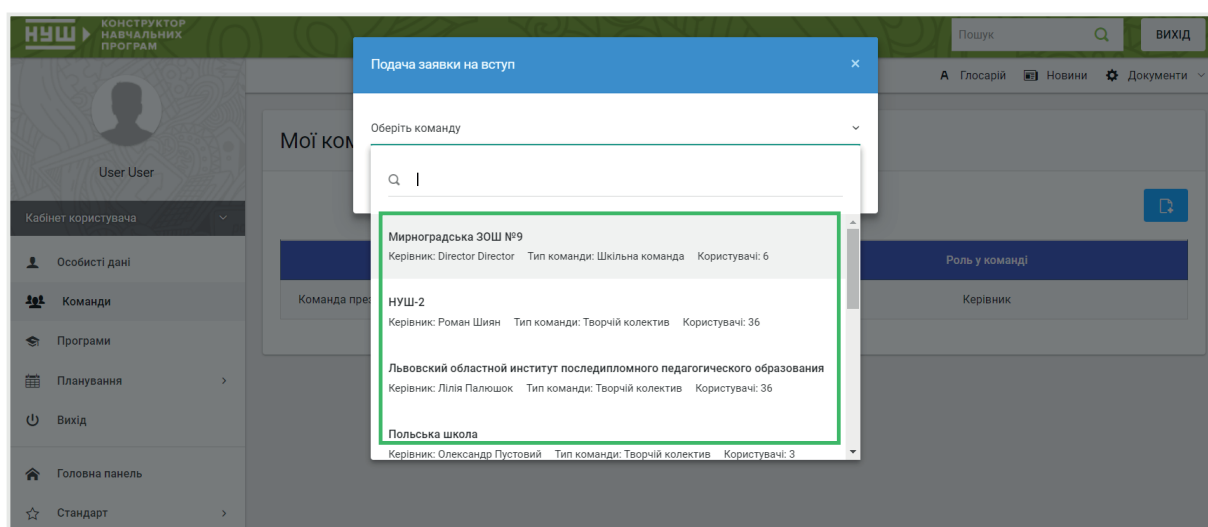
НУШ КОНСТРУКТОР НАВЧАЛЬНИХ ПРОГРАМ

Пошук

ВИХІД

Глосарій Новини Документи

User User

Кабінет користувача

Особисті дані

Команди

Програми

Планування

Вихід

Головна панель

Стандарт

Мої ком

Команда пре

Роль у команді

Керівник

Подача заявки на вступ

×

Оберіть команду

Миргоградська ЗОШ №9
Керівник: Director Director Тип команди: Шкільна команда Користувачі: 6

НУШ-2
Керівник: Роман Шиян Тип команди: Творчій колектив Користувачі: 36

Львовский областной институт последипломного педагогического образования
Керівник: Лілія Палюшок Тип команди: Творчій колектив Користувачі: 36

Польська школа
Керівник: Олександр Пустовий Тип команди: Творчій колектив Користувачі: 3